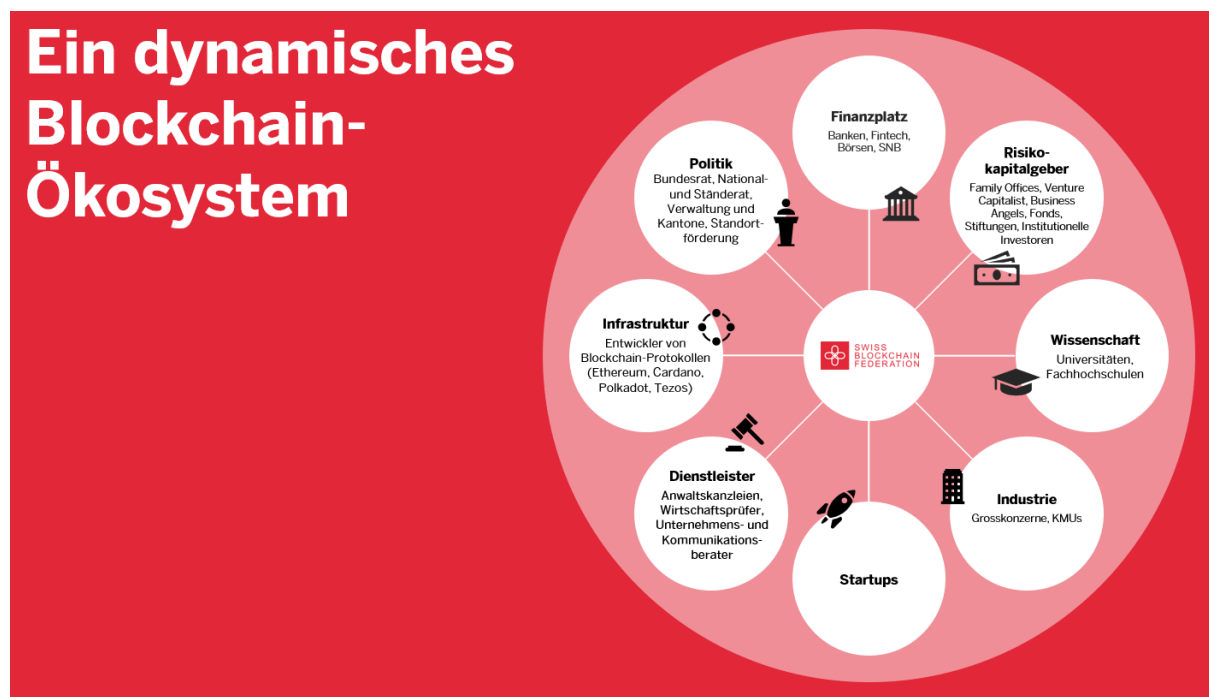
Ein dynamisches Blockchain-Ökosystem

Finanzplatz
Banken, Fintech, Börsen, SNB

Politik
Bundesrat, National- und Ständerat, Verwaltung und Kantone, Standortförderung

Risikokapitalgeber
Family Offices, Venture Capitalist, Business Angels, Fonds, Stiftungen, Institutionelle Investoren

Infrastruktur
Entwickler von Blockchain-Protokollen (Ethereum, Cardano, Polkadot, Tezos)

SWISS BLOCKCHAIN FEDERATION

Wissenschaft
Universitäten, Fachhochschulen

Dienstleister
Anwaltskanzleien, Wirtschaftsprüfer, Unternehmens- und Kommunikationsberater

Industrie
Grosskonzerne, KMUs

Startups